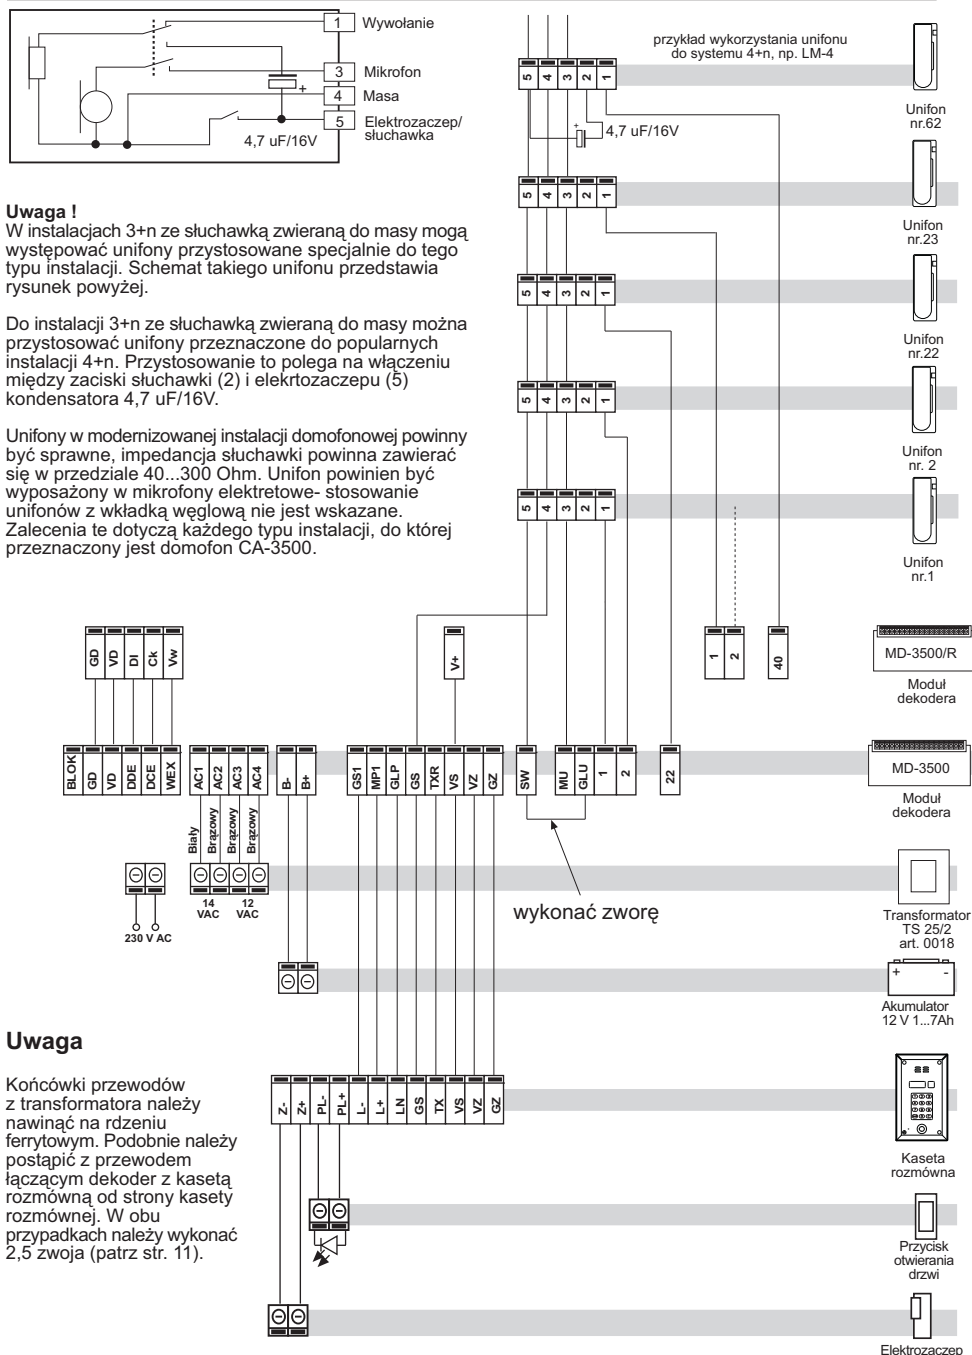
1 Wywołanie
3 Mikrofon
4 Masa
5 Elektrozaczep/ słuchawka
4,7 uF/16V

przykład wykorzystania unifonu do systemu 4+n, np. LM-4

5 4 3 2 1
4,7 uF/16V
Unifon nr.62

5 4 3 2 1
Unifon nr.23

5 4 3 2 1
Unifon nr.22

5 4 3 2 1
Unifon nr. 2

5 4 3 2 1
Unifon nr.1

**Uwaga !**
W instalacjach 3+n ze słuchawką zwieraną do masy mogą występować unifony przystosowane specjalnie do tego typu instalacji. Schemat takiego unifonu przedstawia rysunek powyżej.

Do instalacji 3+n ze słuchawką zwieraną do masy można przystosować unifony przeznaczone do popularnych instalacji 4+n. Przystosowanie to polega na włączeniu między zaciski słuchawki (2) i elekrtozaczepu (5) kondensatora 4,7 uF/16V.

Unifony w modernizowanej instalacji domofonowej powinny być sprawne, impedancja słuchawki powinna zawierać się w przedziale 40...300 Ohm. Unifon powinien być wyposażony w mikrofony elektretowe- stosowanie unifonów z wkładką węglową nie jest wskazane. Zalecenia te dotyczą każdego typu instalacji, do której przeznaczony jest domofon CA-3500.

GD VD DI Ck Vw
V+
1 2
40
MD-3500/R
Moduł dekodera

BLOK GD VD DDE DCE WEX AC1 AC2 AC3 AC4 B- B+ GS1 MP1 GLP GS TXR VS VZ GZ SW MU GLU 1 2 22
MD-3500
Moduł dekodera

Biały Brązowy Brązowy Brązowy
14 VAC 12 VAC
230 V AC
wykonać zworę
Transformator TS 25/2 art. 0018

+ -
Akumulator 12 V 1...7Ah

**Uwaga**

Końcówki przewodów z transformatora należy nawinąć na rdzeniu ferrytowym. Podobnie należy postąpić z przewodem łączącym dekoder z kasetą rozmówną od strony kasety rozmównej. W obu przypadkach należy wykonać 2,5 zwoja (patrz str. 11).

Z- Z+ PL- PL+ L- L+ LN GS TX VS VZ GZ
Kaseta rozmówna
Przycisk otwierania drzwi
Elektrozaczep